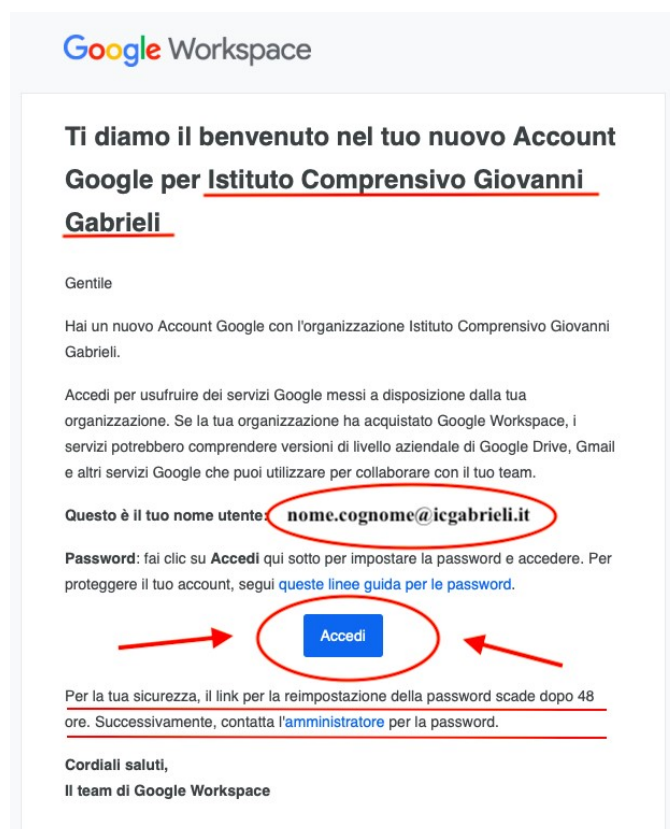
Google Workspace

Ti diamo il benvenuto nel tuo nuovo Account Google per Istituto Comprensivo Giovanni Gabrieli

Gentile

Hai un nuovo Account Google con l'organizzazione Istituto Comprensivo Giovanni Gabrieli.

Accedi per usufruire dei servizi Google messi a disposizione dalla tua organizzazione. Se la tua organizzazione ha acquistato Google Workspace, i servizi potrebbero comprendere versioni di livello aziendale di Google Drive, Gmail e altri servizi Google che puoi utilizzare per collaborare con il tuo team.

Questo è il tuo nome utente: nome.cognome@icgabrieli.it

Password: fai clic su Accedi qui sotto per impostare la password e accedere. Per proteggere il tuo account, segui queste linee guida per le password.

Accedi

Per la tua sicurezza, il link per la reimpostazione della password scade dopo 48 ore. Successivamente, contatta l'amministratore per la password.

Cordiali saluti,
Il team di Google Workspace